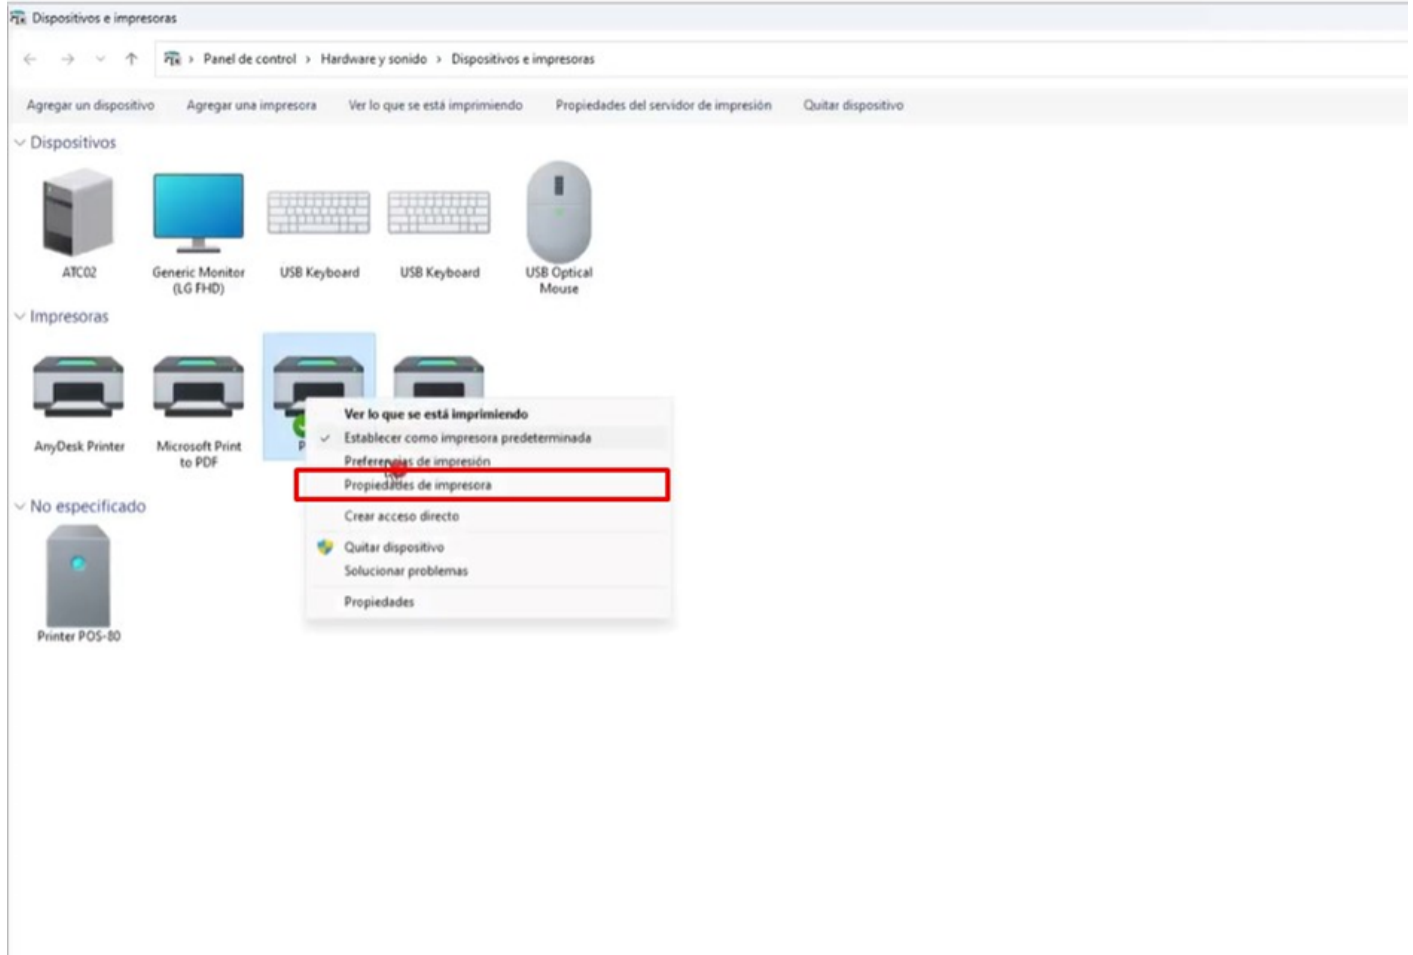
Dispositivos e impresoras

Panel de control › Hardware y sonido › Dispositivos e impresoras

Agregar un dispositivo    Agregar una impresora    Ver lo que se está imprimiendo    Propiedades del servidor de impresión    Quitar dispositivo

Dispositivos

ATC02    Generic Monitor (LG FHD)    USB Keyboard    USB Keyboard    USB Optical Mouse

Impresoras

AnyDesk Printer    Microsoft Print to PDF    P

Ver lo que se está imprimiendo
Establecer como impresora predeterminada
Preferencias de impresión
Propiedades de impresora
Crear acceso directo
Quitar dispositivo
Solucionar problemas
Propiedades

No especificado

Printer POS-80